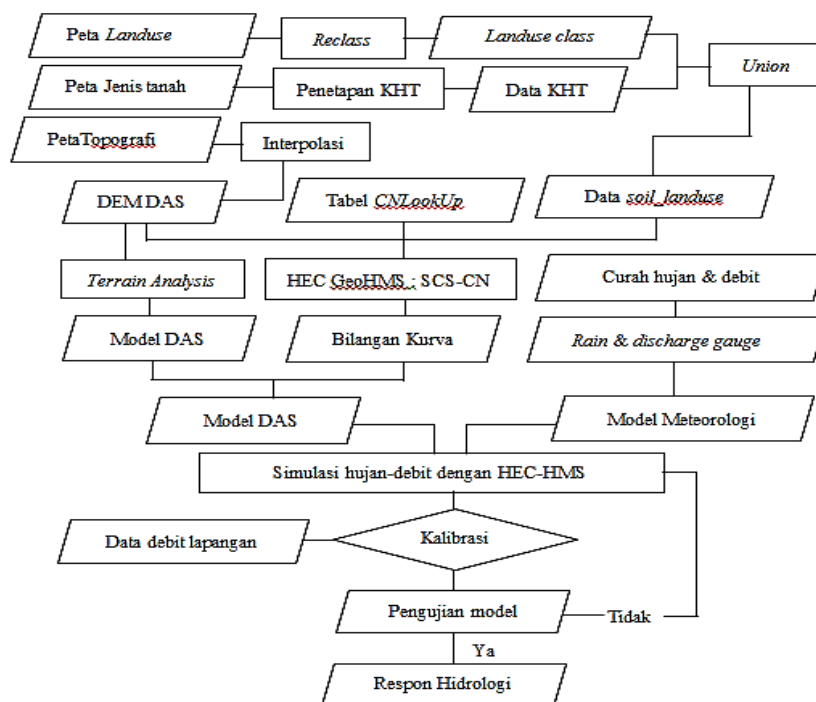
Peta *Landuse*

*Reclass*

*Landuse class*

*Union*

Peta Jenis tanah

Penetapan KHT

Data KHT

PetaTopografi

Interpolasi

DEM DAS

Tabel *CNLookUp*

Data *soil_landuse*

*Terrain Analysis*

HEC GeoHMS : SCS-CN

Curah hujan & debit

Model DAS

Bilangan Kurva

*Rain & discharge gauge*

Model DAS

Model Meteorologi

Simulasi hujan-debit dengan HEC-HMS

Data debit lapangan

Kalibrasi

Pengujian model

Tidak

Ya

Respon Hidrologi